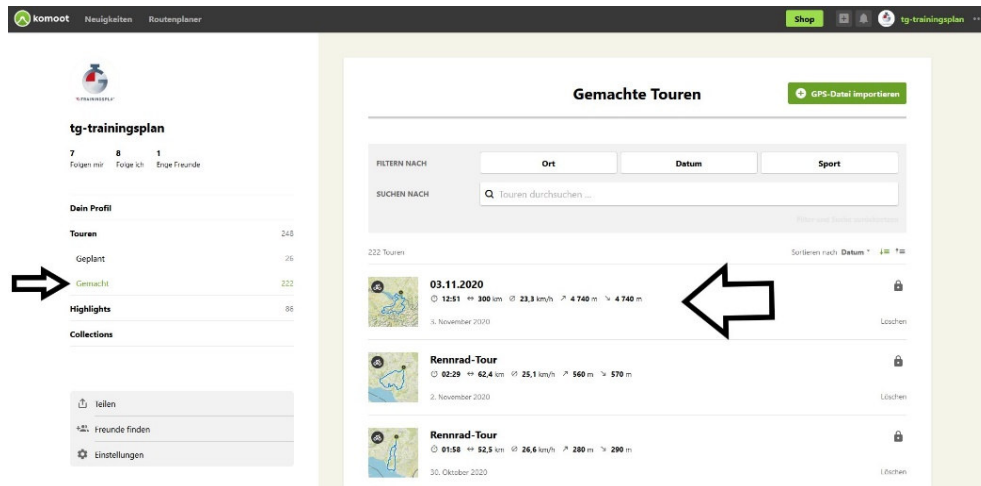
komoot Neuigkeiten Routenplaner

Shop tg-trainingsplan

TRAININGSPLAN

tg-trainingsplan

7 Folgen mir 8 Folge ich 1 Enge Freunde

Dein Profil

Touren 248

Geplant 26

Gemacht 222

Highlights 86

Collections

Teilen

Freunde finden

Einstellungen

Gemachte Touren

GPS-Datei importieren

FILTERN NACH Ort Datum Sport

SUCHEN NACH Touren durchsuchen ...

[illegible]

222 Touren

Sortieren nach Datum

03.11.2020
12:51 300 km 23,3 km/h 4 740 m 4 740 m
3. November 2020
Löschen

Rennrad-Tour
02:29 62,4 km 25,1 km/h 560 m 570 m
2. November 2020
Löschen

Rennrad-Tour
01:58 52,5 km 26,6 km/h 280 m 290 m
30. Oktober 2020
Löschen